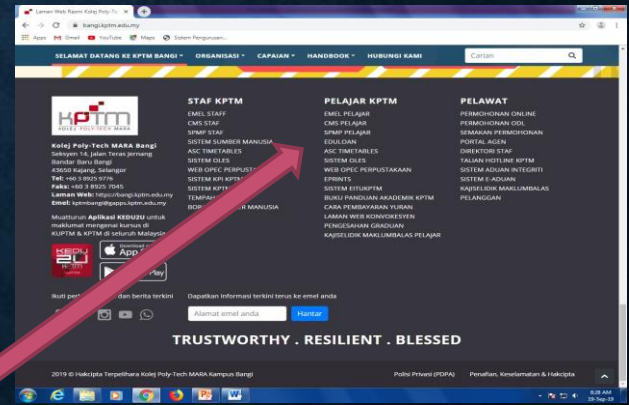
Laman Web Rasmi Kolej Poly-Te

bangi.kptm.edu.my

Apps Gmail YouTube Maps Sistem Pengurusan...

SELAMAT DATANG KE KPTM BANGI ORGANISASI CAPAIAN HANDBOOK HUBUNGI KAMI Carian

KPTM
KOLEJ POLY-TECH MARA

Kolej Poly-Tech MARA Bangi
Seksyen 14, Jalan Teras Jernang
Bandar Baru Bangi
43650 Kajang, Selangor
Tel: +60 3 8925 9776
Faks: +60 3 8925 7045
Laman Web: https://bangi.kptm.edu.my
Emel: kptmbangi@gapps.kptm.edu.my

Muaturun Aplikasi KEDU2U untuk maklumat mengenai kursus di KUPTM & KPTM di seluruh Malaysia

KEDU 2U
App Store
Play

STAF KPTM
EMEL STAFF
CMS STAF
SPMP STAF
SISTEM SUMBER MANUSIA
ASC TIMETABLES
SISTEM OLES
WEB OPEC PERPUSTA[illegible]
SISTEM KPI KPTM
SISTEM KPT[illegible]
TEMPAH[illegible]
BOR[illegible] MANUSIA

PELAJAR KPTM
EMEL PELAJAR
CMS PELAJAR
SPMP PELAJAR
EDULOAN
ASC TIMETABLES
SISTEM OLES
WEB OPEC PERPUSTAKAAN
EPRINTS
SISTEM EITUKPTM
BUKU PANDUAN AKADEMIK KPTM
CARA PEMBAYARAN YURAN
LAMAN WEB KONVOKESYEN
PENGESAHAN GRADUAN
KAJISELIDIK MAKLUMBALAS PELAJAR

PELAWAT
PERMOHONAN ONLINE
PERMOHONAN ODL
SEMAKAN PERMOHONAN
PORTAL AGEN
DIREKTORI STAF
TALIAN HOTLINE KPTM
SISTEM ADUAN INTEGRITI
SISTEM E-ADUAN
KAJISELIDIK MAKLUMBALAS
PELANGGAN

Ikuti per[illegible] dan berita terkini

Dapatkan informasi terkini terus ke emel anda
Alamat emel anda Hantar

TRUSTWORTHY . RESILIENT . BLESSED

2019 © Hakcipta Terpelihara Kolej Poly-Tech MARA Kampus Bangi
Polisi Privasi (PDPA) Penafian, Keselamatan & Hakcipta

8:28 AM
19-Sep-19